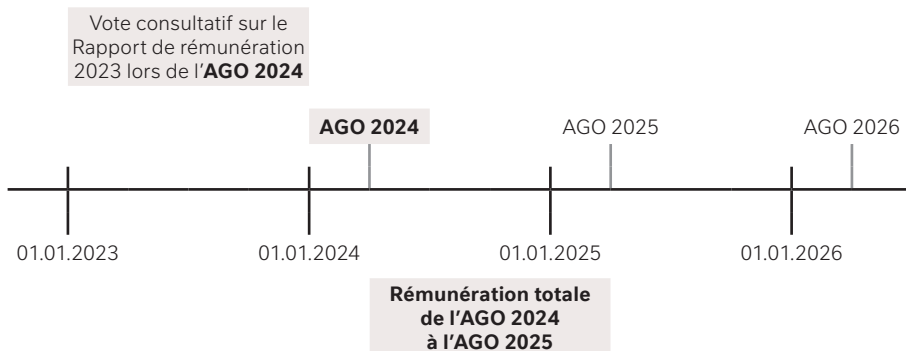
Vote consultatif sur le Rapport de rémunération 2023 lors de l'**AGO 2024**

**AGO 2024**

AGO 2025

AGO 2026

01.01.2023

01.01.2024

01.01.2025

01.01.2026

**Rémunération totale de l'AGO 2024 à l'AGO 2025**